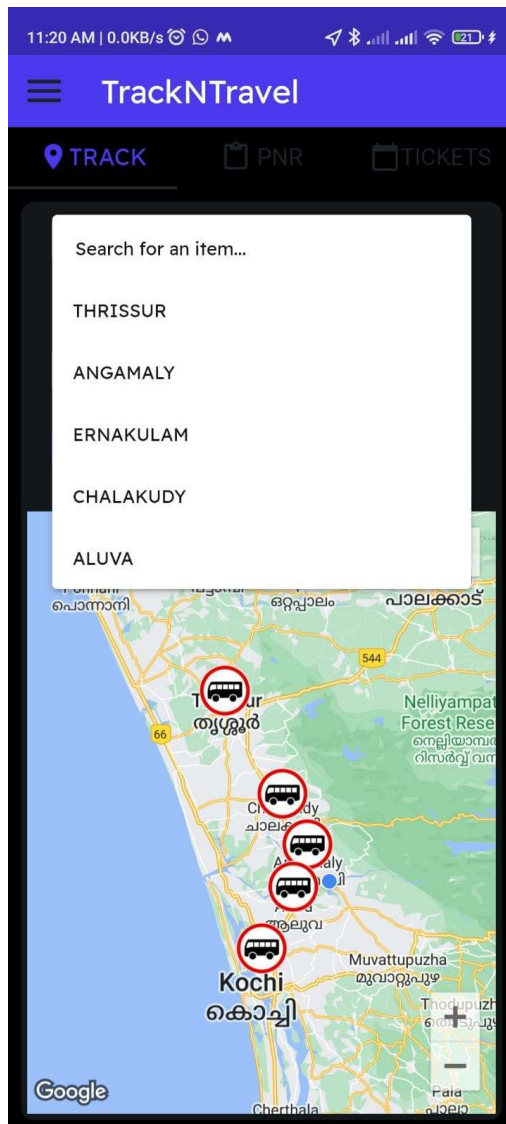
11:20 AM | 0.0KB/s

TrackNTravel

TRACK PNR TICKETS

Search for an item...

THRISSUR

ANGAMALY

ERNAKULAM

CHALAKUDY

ALUVA

പൊന്നാനി ഒറ്റപ്പാലം പാലക്കാട്

544

തൃശ്ശൂർ

66

Nelliyampat Forest Rese

ചാലക്കുടി

Kochi
കൊച്ചി

Muvattupuzha
മൂവാറ്റുപുഴ

Thodupuzh

+

−

Google

Cherthala

Pala